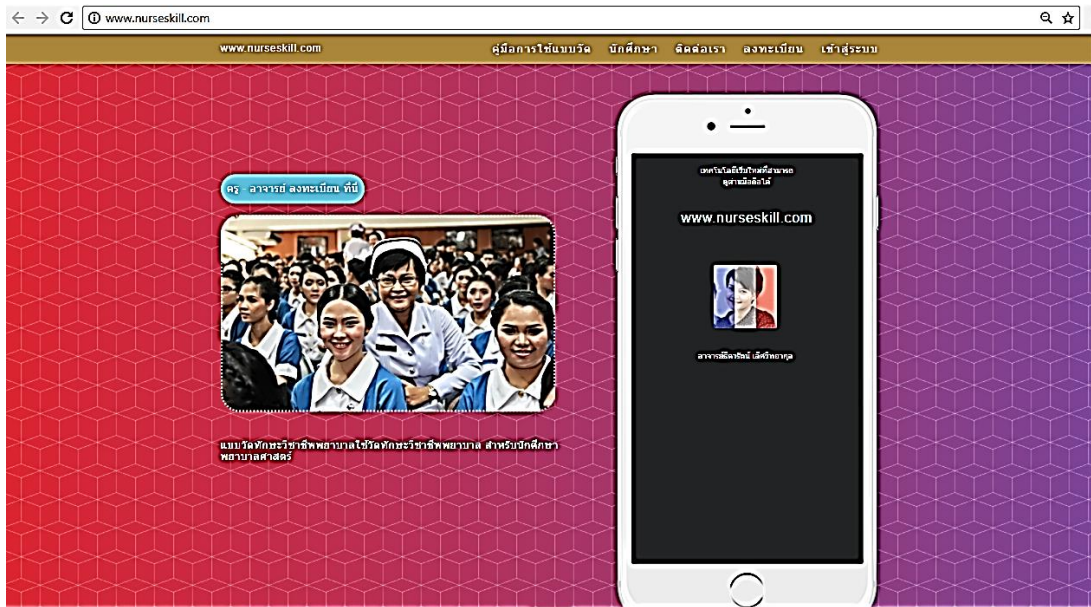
www.nurseskill.com

www.nurseskill.com

คู่มือการใช้แบบวัด นักศึกษา ติดต่อเรา ลงทะเบียน เข้าสู่ระบบ

ครู - อาจารย์ ลงทะเบียน ที่นี่

แบบวัดทักษะวิชาชีพพยาบาลใช้วัดทักษะวิชาชีพพยาบาล สำหรับนักศึกษาพยาบาลศาสตร์

เทคโนโลยีเว็บไซต์ที่สามารถดูผ่านมือถือได้

www.nurseskill.com

อาจารย์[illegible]